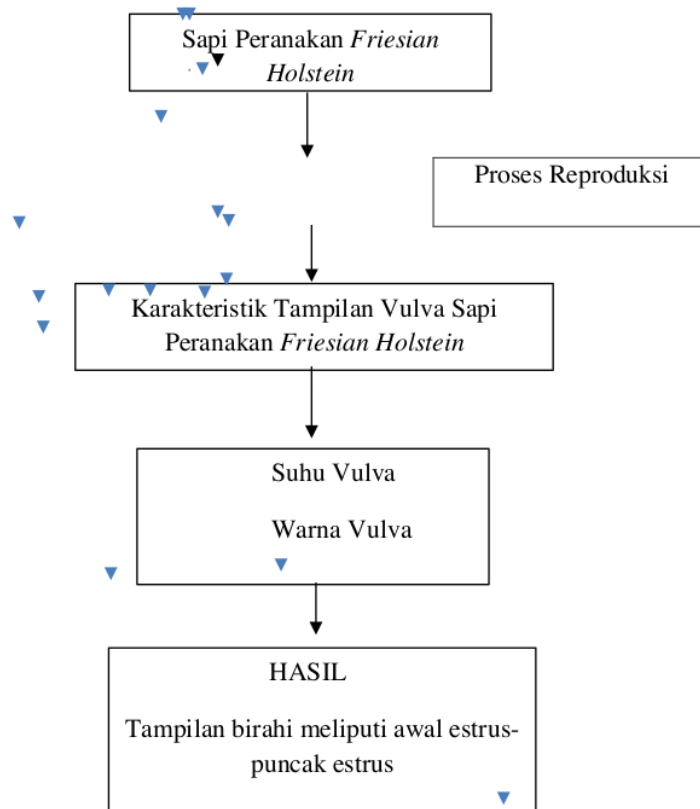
Sapi Peranakan *Friesian Holstein*

Proses Reproduksi

Karakteristik Tampilan Vulva Sapi Peranakan *Friesian Holstein*

Suhu Vulva

Warna Vulva

HASIL

Tampilan birahi meliputi awal estrus-puncak estrus